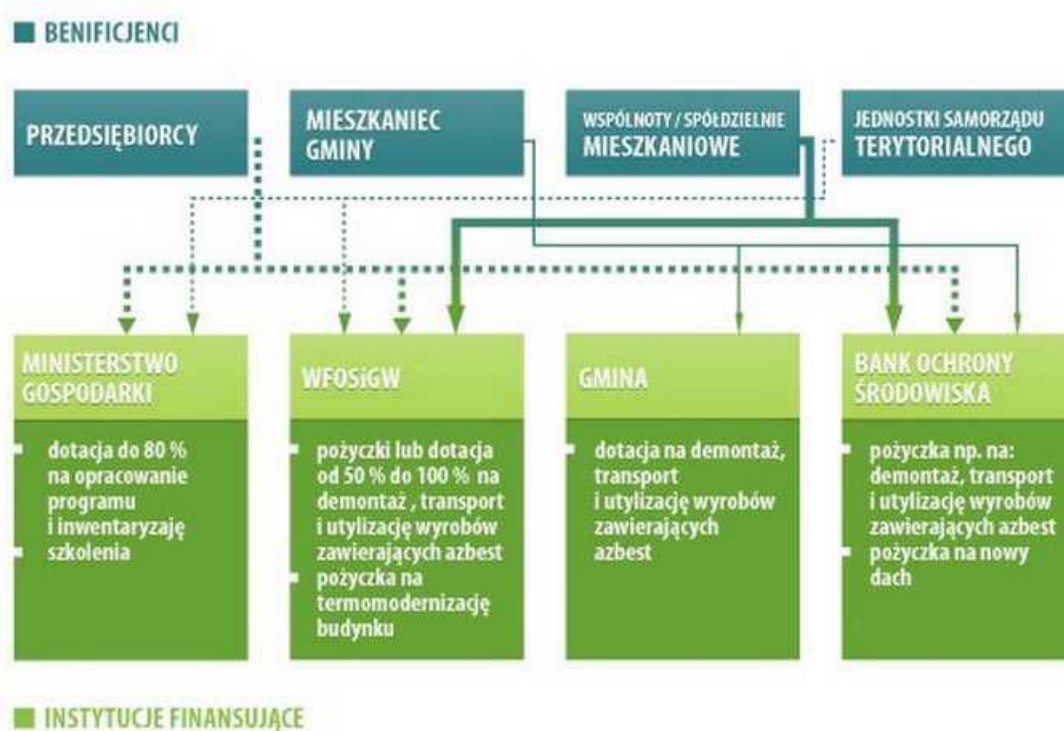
BENIFICJENCI

PRZEDSIĘBIORCY

MIESZKANIEC GMINY

WSPÓLNOTY / SPÓŁDZIELNIE MIESZKANIOWE

JEDNOSTKI SAMORZĄDU TERYTORIALNEGO

MINISTERSTWO GOSPODARKI

dotacja do 80 % na opracowanie programu i inwentaryzaję
szkolenia

WFOSiGW

pożyczki lub dotacja od 50 % do 100 % na demontaż , transport i utylizację wyrobów zawierających azbest
pożyczka na termomodernizację budynku

GMINA

dotacja na demontaż, transport i utylizację wyrobów zawierających azbest

BANK OCHRONY ŚRODOWISKA

pożyczka np. na: demontaż, transport i utylizację wyrobów zawierających azbest
pożyczka na nowy dach

INSTYTUCJE FINANSUJĄCE